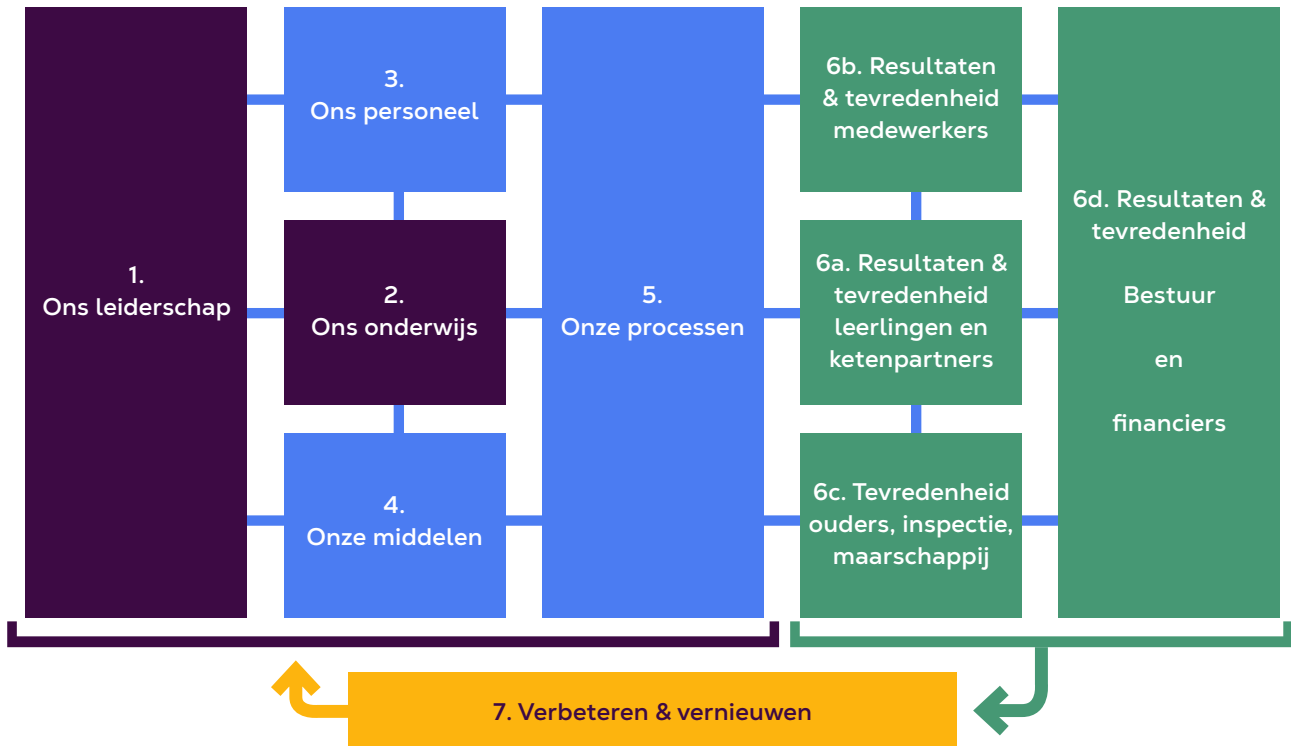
1.
Ons leiderschap

3.
Ons personeel

2.
Ons onderwijs

4.
Onze middelen

5.
Onze processen

6b. Resultaten & tevredenheid medewerkers

6a. Resultaten & tevredenheid leerlingen en ketenpartners

6c. Tevredenheid ouders, inspectie, maarschappij

6d. Resultaten & tevredenheid

Bestuur

en

financiers

7. Verbeteren & vernieuwen